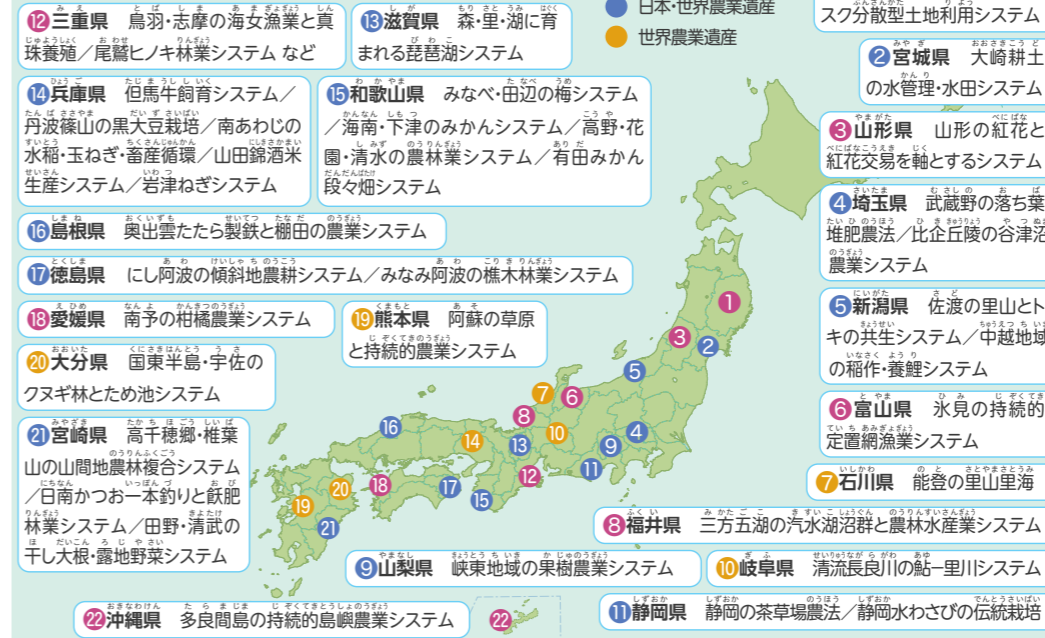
⑫三重県　鳥羽・志摩の海女漁業と真珠養殖／尾鷲ヒノキ林業システム など

⑬滋賀県　森・里・湖に育まれる琵琶湖システム

日本・世界農業遺産
世界農業遺産

スク分散型土地利用システム

②宮城県　大崎耕土の水管理・水田システム

⑭兵庫県　但馬牛飼育システム／丹波篠山の黒大豆栽培／南あわじの水稲・玉ねぎ・畜産循環／山田錦酒米生産システム／岩津ねぎシステム

⑮和歌山県　みなべ・田辺の梅システム／海南・下津のみかんシステム／高野・花園・清水の農林業システム／有田みかん段々畑システム

③山形県　山形の紅花と紅花交易を軸とするシステム

④埼玉県　武蔵野の落ち葉堆肥農法／比企丘陵の谷津沼農業システム

⑯島根県　奥出雲たたら製鉄と棚田の農業システム

⑰徳島県　にし阿波の傾斜地農耕システム／みなみ阿波の樵木林業システム

⑤新潟県　佐渡の里山とトキの共生システム／中越地域の稲作・養鯉システム

⑱愛媛県　南予の柑橘農業システム

⑲熊本県　阿蘇の草原と持続的農業システム

⑳大分県　国東半島・宇佐のクヌギ林とため池システム

⑥富山県　氷見の持続的定置網漁業システム

㉑宮崎県　高千穂郷・椎葉山の山間地農林複合システム／日南かつお一本釣りと飫肥林業システム／田野・清武の干し大根・露地野菜システム

⑦石川県　能登の里山里海

⑧福井県　三方五湖の汽水湖沼群と農林水産業システム

⑨山梨県　峡東地域の果樹農業システム

⑩岐阜県　清流長良川の鮎―里川システム

㉒沖縄県　多良間島の持続的島嶼農業システム

⑪静岡県　静岡の茶草場農法／静岡水わさびの伝統栽培

1 2 3 4 5 6 7 8 9 10 11 12 13 14 15 16 17 18 19 20 21 22